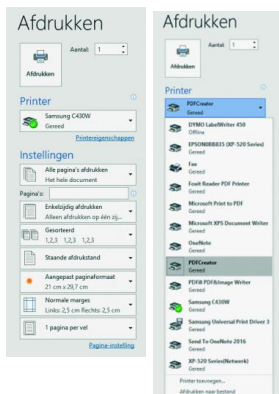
Afdrukken

Aantal: 1

Afdrukken

Printer

Samsung C430W
Gereed

Printereigenschappen

Instellingen

Alle pagina's afdrukken
Het hele document

Pagina's:

Enkelzijdig afdrukken
Alleen afdrukken op één zij...

Gesorteerd
1,2,3 1,2,3 1,2,3

Staande afdrukstand

Aangepast paginaformaat
21 cm x 29,7 cm

Normale marges
Links: 2,5 cm Rechts: 2,5 cm

1 pagina per vel

Pagina-instelling

Afdrukken

Aantal: 1

Afdrukken

Printer

PDFCreator
Gereed

DYMO LabelWriter 450
Offline

EPSON8B835 (XP-520 Series)
Gereed

Fax
Gereed

Foxit Reader PDF Printer
Gereed

Microsoft Print to PDF
Gereed

Microsoft XPS Document Writer
Gereed

OneNote
Gereed

PDFCreator
Gereed

PDF8 PDF&Image Writer
Gereed

Samsung C430W
Gereed

Samsung Universal Print Driver 3
Gereed

Send To OneNote 2016
Gereed

XP-520 Series(Network)
Gereed

Printer toevoegen...

Afdrukken naar bestand